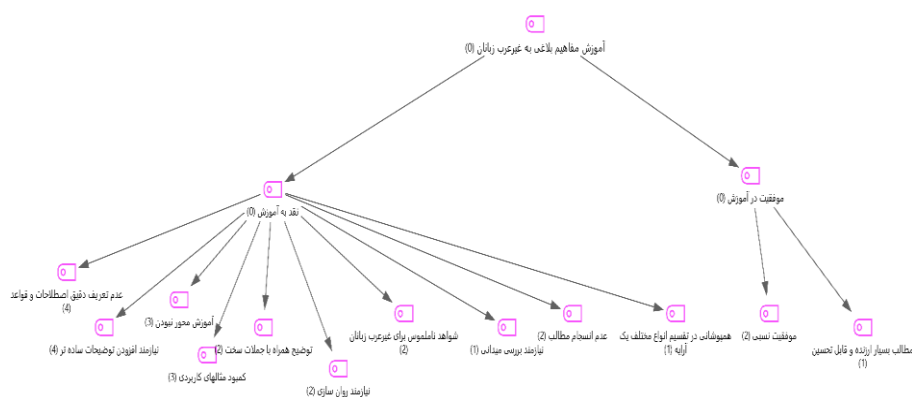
آموزش مفاهیم بلاغی به غیرعرب زبانان (0)

نقد به آموزش (0)

موفقیت در آموزش (0)

عدم تعریف دقیق اصطلاحات و قواعد (4)

نیازمند افزودن توضیحات ساده تر (4)

آموزش محور نبودن (3)

کمبود مثالهای کاربردی (3)

توضیح همراه با جملات سخت (4)

نیازمند روان سازی (2)

شواهد ناملموس برای غیرعرب زبانان (2)

نیازمند بررسی میدانی (1)

عدم انسجام مطالب (2)

هم‌پوشانی در تقسیم انواع مختلف یک آرایه (1)

موفقیت نسبی (2)

مطالب بسیار ارزنده و قابل تحسین (1)